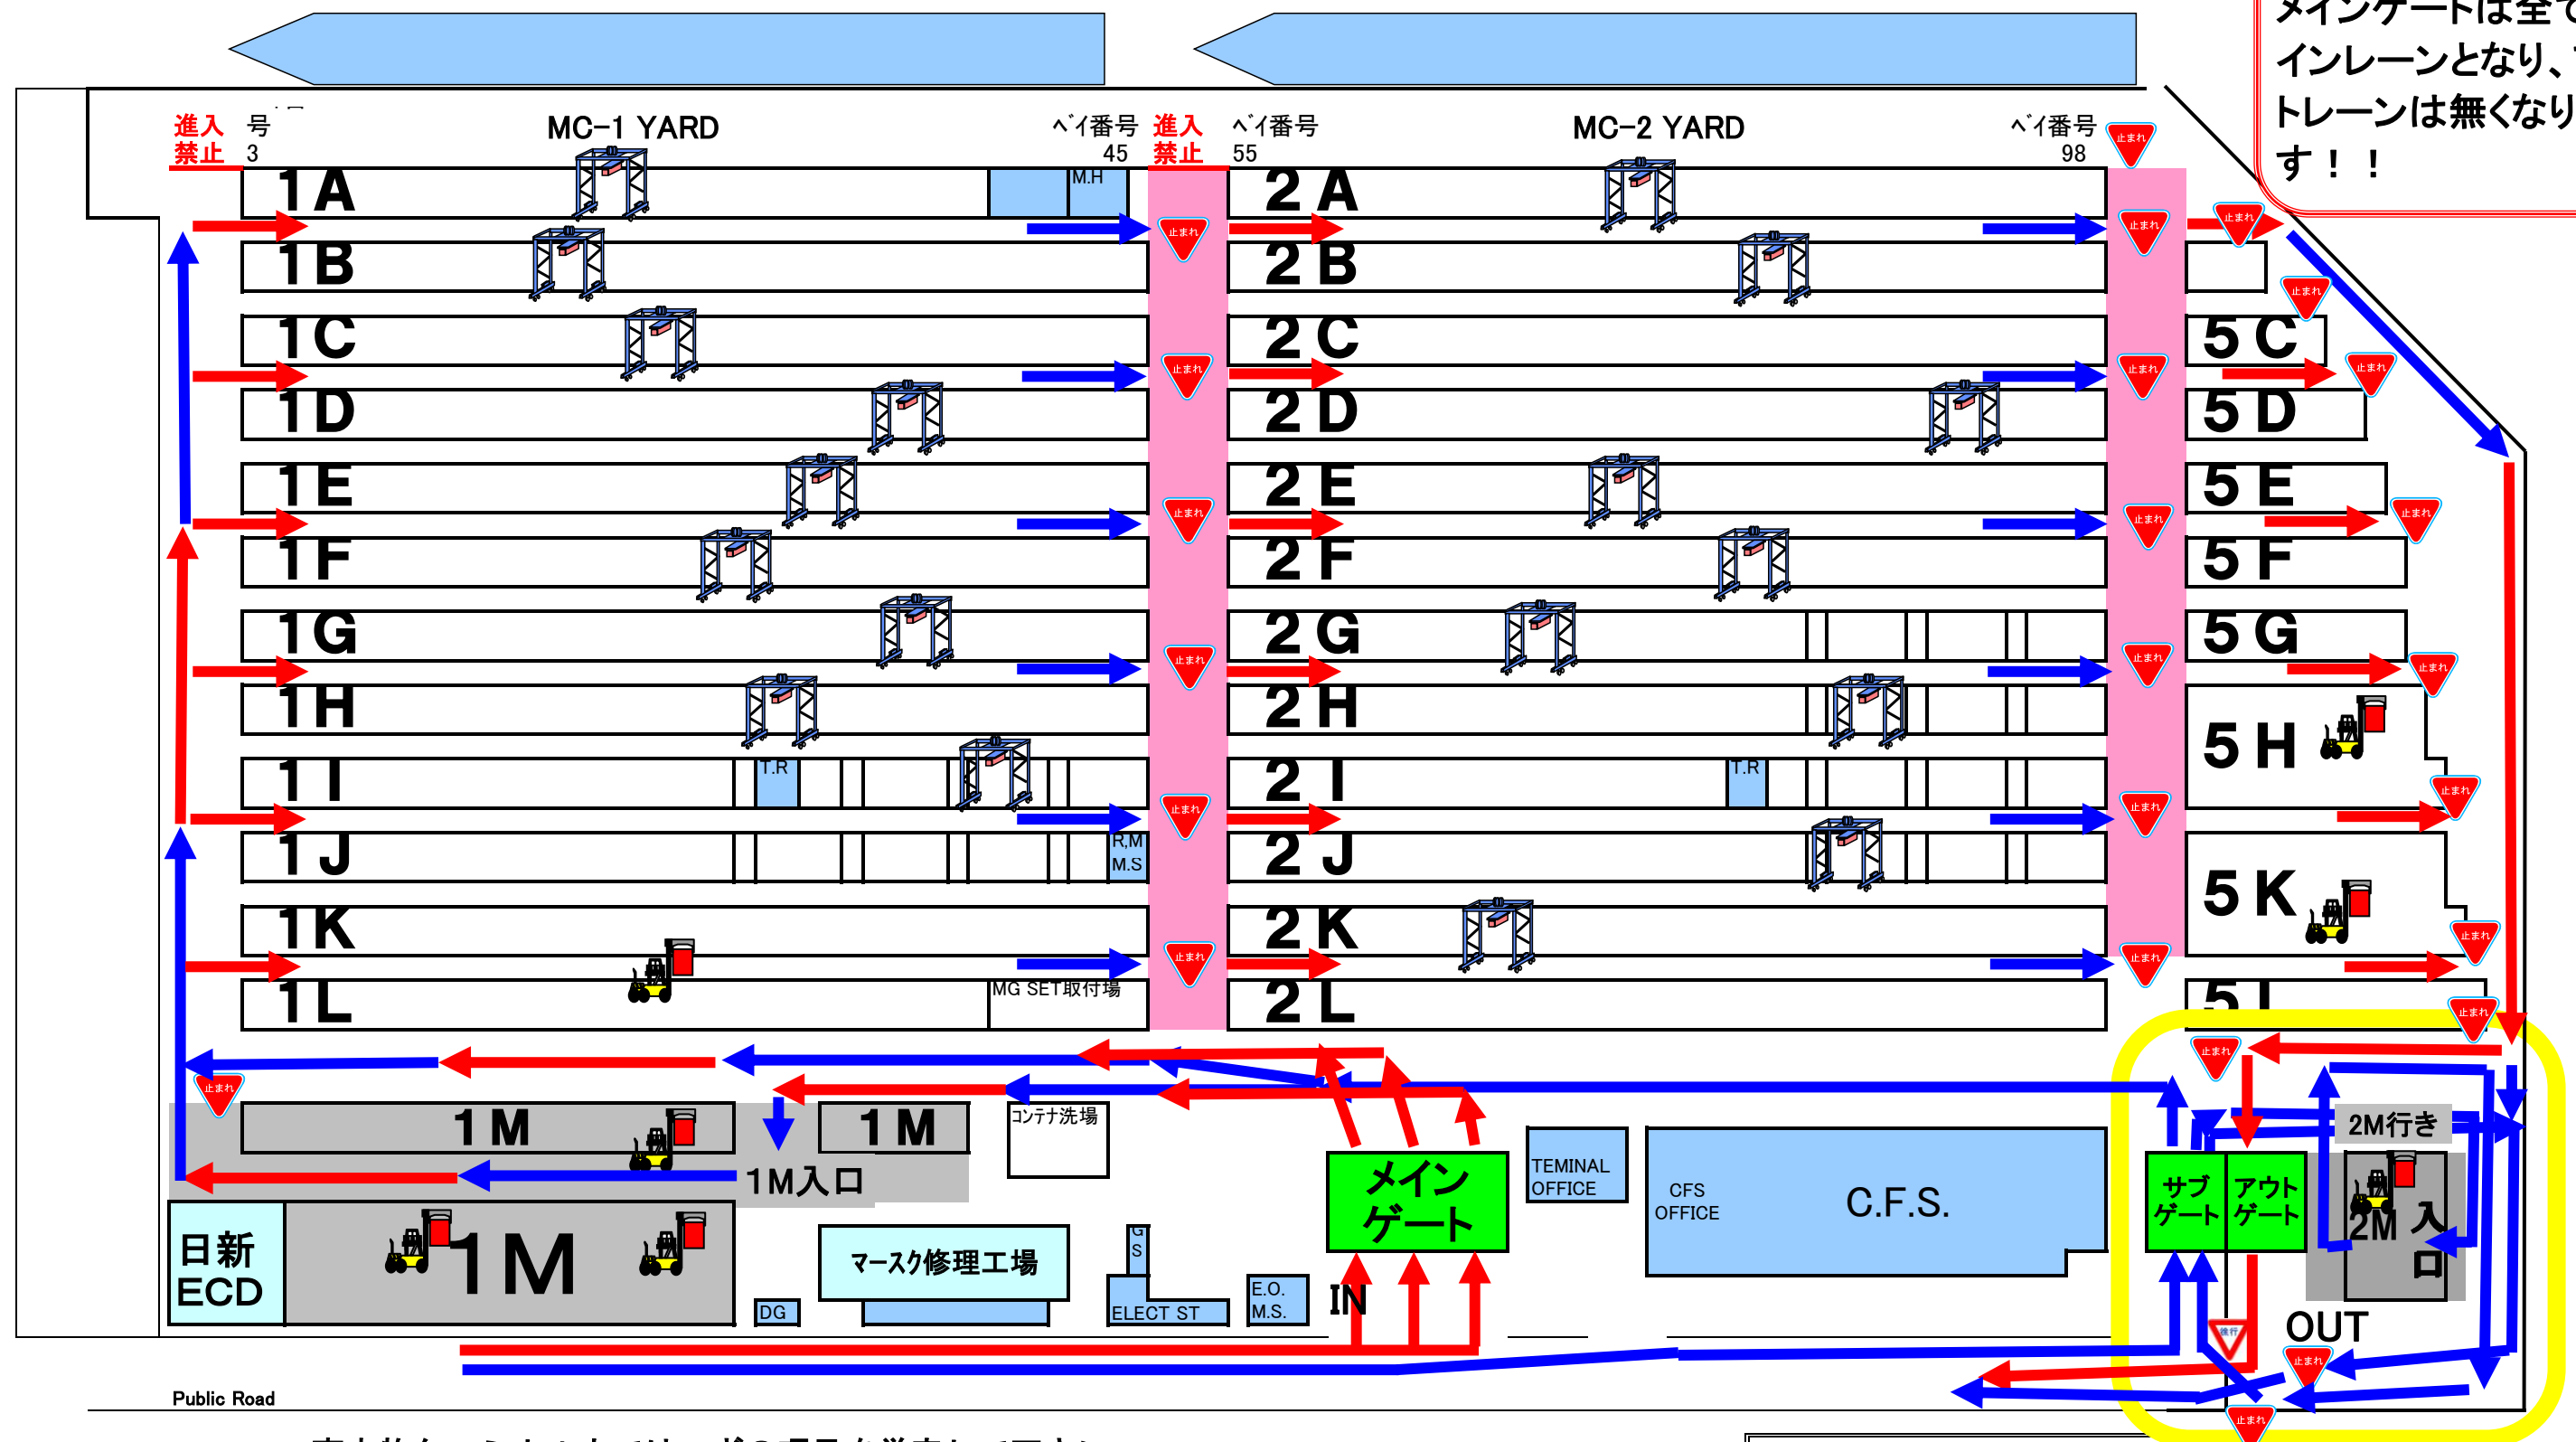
メインゲートは全て
インレーンとなり、
トレーンは無くなり
す！！

進入禁止
号
3
MC-1 YARD
ﾍﾞｲ番号
45
進入禁止
ﾍﾞｲ番号
55
MC-2 YARD
ﾍﾞｲ番号
98

1A
M.H
1B
1C
1D
1E
1F
1G
1H
1 I
T.R
1 J
R.M
M.S
1K
1L
MG SET取付場

2A
2B
2C
2D
2E
2F
2G
2H
2 I
T.R
2 J
2K
2L

5C
5D
5E
5F
5G
5H
5K
5L

止まれ

1M
1M
1M入口
コンテナ洗場
日新
ECD
1M
マースク修理工場
DG
G
S
ELECT ST
E.O.
M.S.
IN
メイン
ゲート
TEMINAL
OFFICE
CFS
OFFICE
C.F.S.
サブ
ゲート
アウト
ゲート
2M行き
2M 入口
OUT
徐行
Public Road